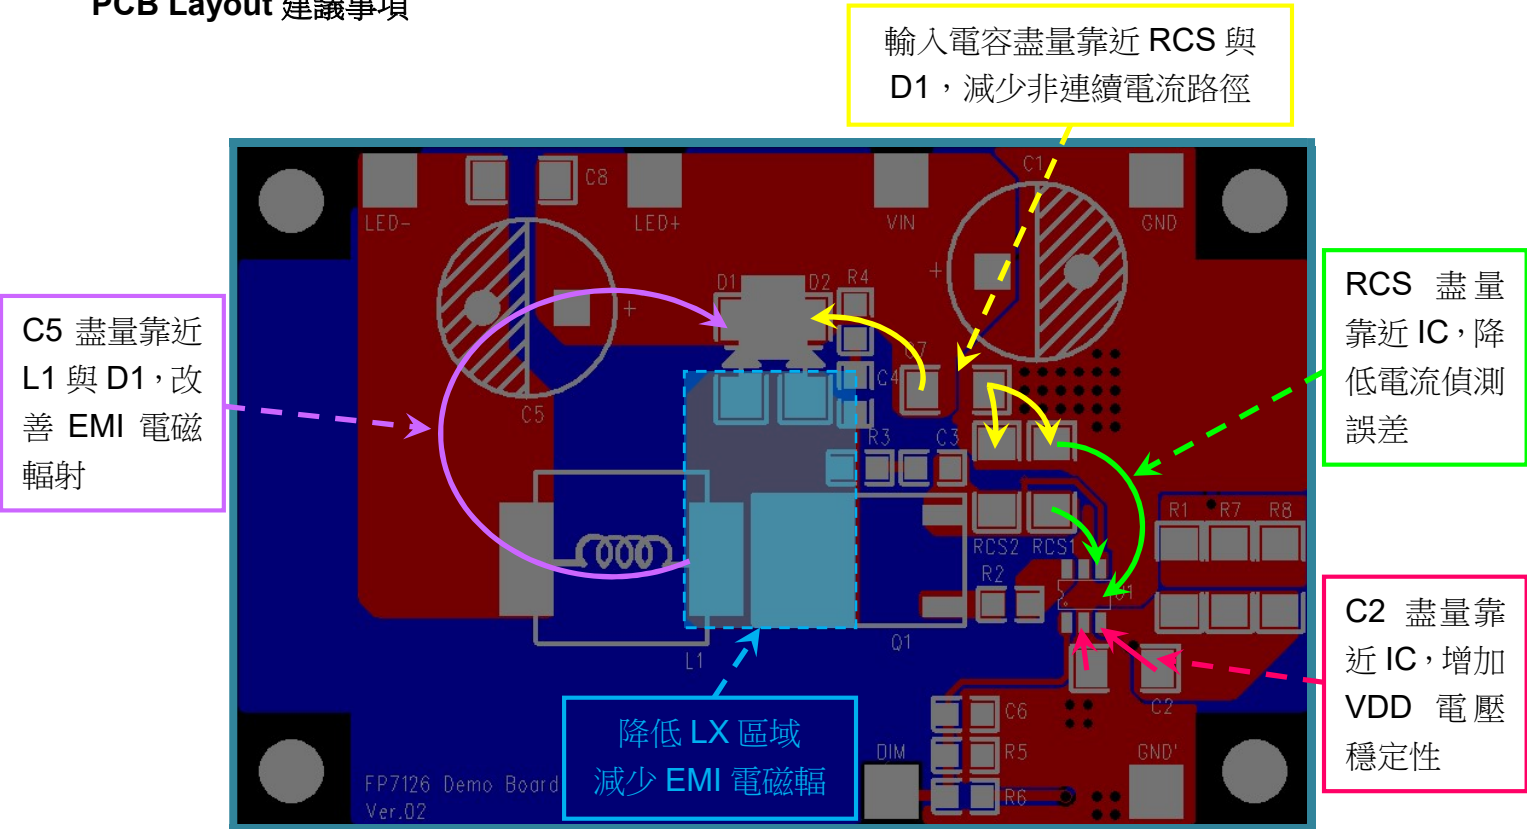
PCB Layout 建議事項

輸入電容盡量靠近 RCS 與 D1，減少非連續電流路徑

C5 盡量靠近 L1 與 D1，改善 EMI 電磁輻射

RCS 盡量靠近 IC，降低電流偵測誤差

C2 盡量靠近 IC，增加 VDD 電壓穩定性

降低 LX 區域
減少 EMI 電磁輻

LED-
C8
LED+
VIN
C1
GND
D1
D2
R4
+
+
C5
C7
C4
R3
C3
R1
R7
R8
RCS2
RCS1
R2
L1
Q1
C6
C2
DIM
R5
GND'
R6
FP7126 Demo Board
Ver.02